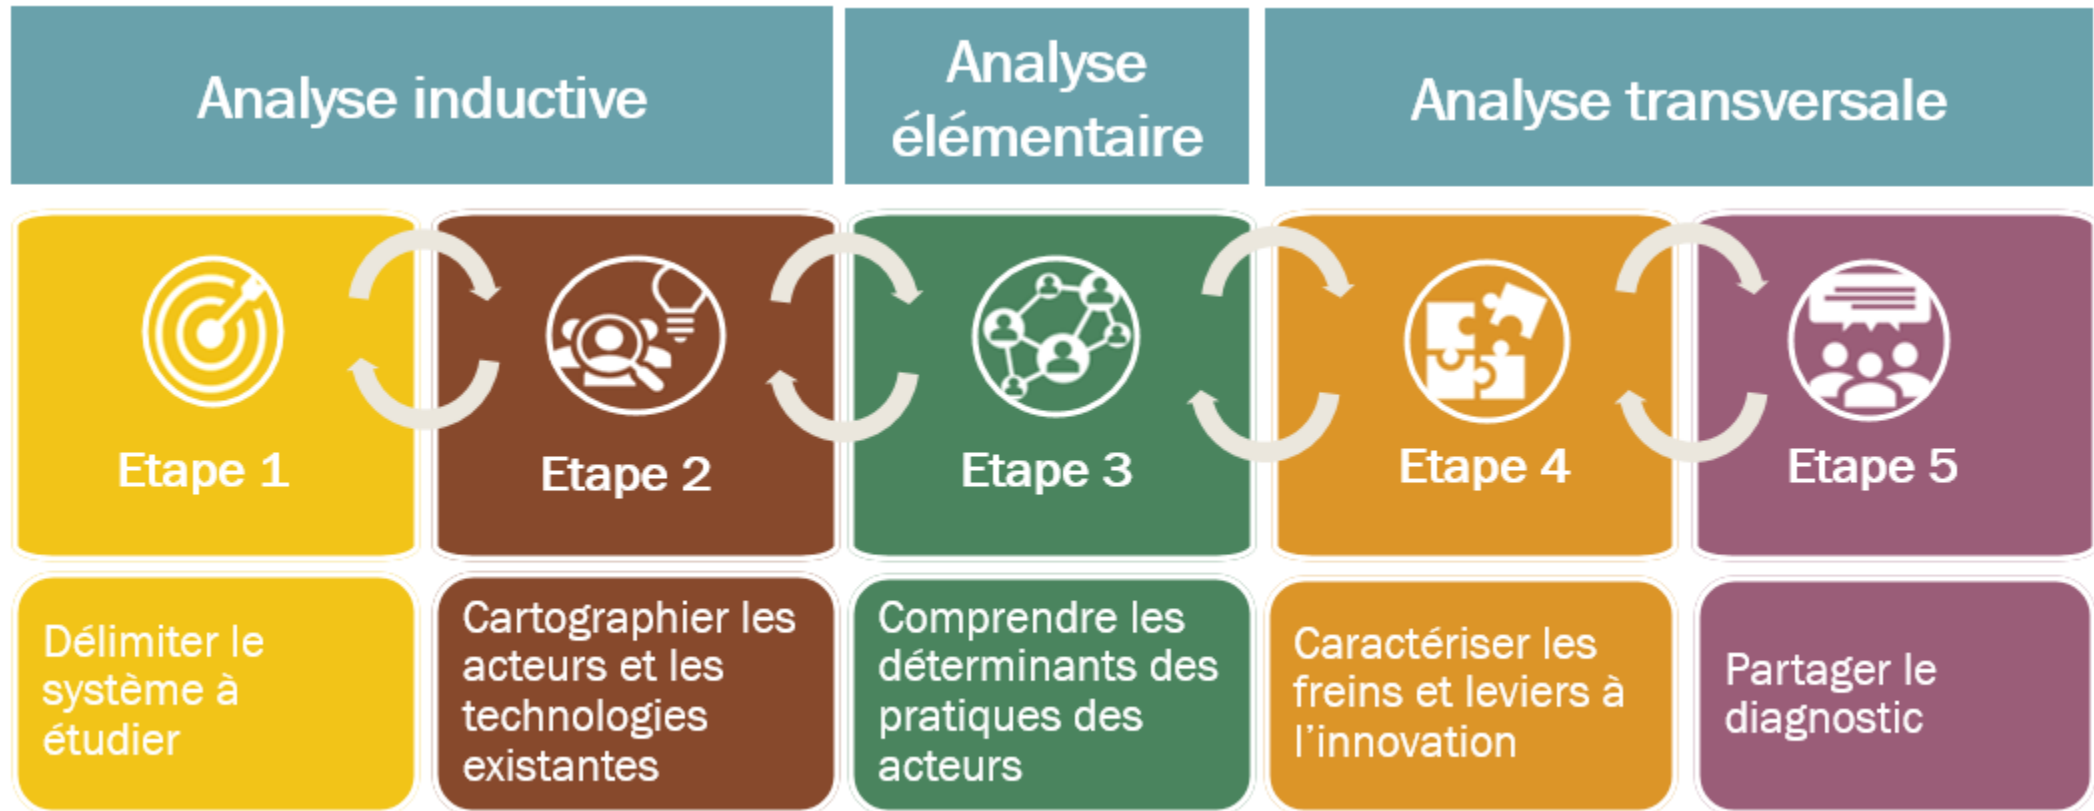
Analyse inductive

Analyse élémentaire

Analyse transversale

Etape 1

Etape 2

Etape 3

Etape 4

Etape 5

Délimiter le système à étudier

Cartographier les acteurs et les technologies existantes

Comprendre les déterminants des pratiques des acteurs

Caractériser les freins et leviers à l'innovation

Partager le diagnostic